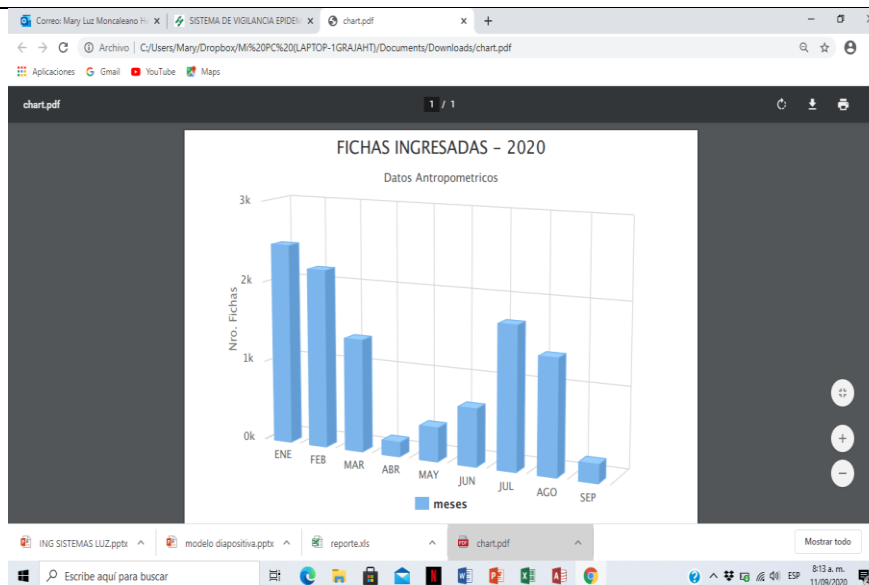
Correo: Mary Luz Moncaleano H ×
SISTEMA DE VIGILANCIA EPIDEM ×
chart.pdf ×
+

Archivo | C:/Users/Mary/Dropbox/Mi%20PC%20(LAPTOP-1GRAJAHT)/Documents/Downloads/chart.pdf

Aplicaciones Gmail YouTube Maps

chart.pdf
1 / 1

FICHAS INGRESADAS - 2020
Datos Antropometricos

3k
2k
1k
0k
Nro. Fichas

ENE FEB MAR ABR MAY JUN JUL AGO SEP

meses

ING SISTEMAS LUZ.pptx
modelo diapositiva.pptx
reporte.xls
chart.pdf
Mostrar todo

Escribe aquí para buscar
ESP
8:13 a. m.
11/09/2020